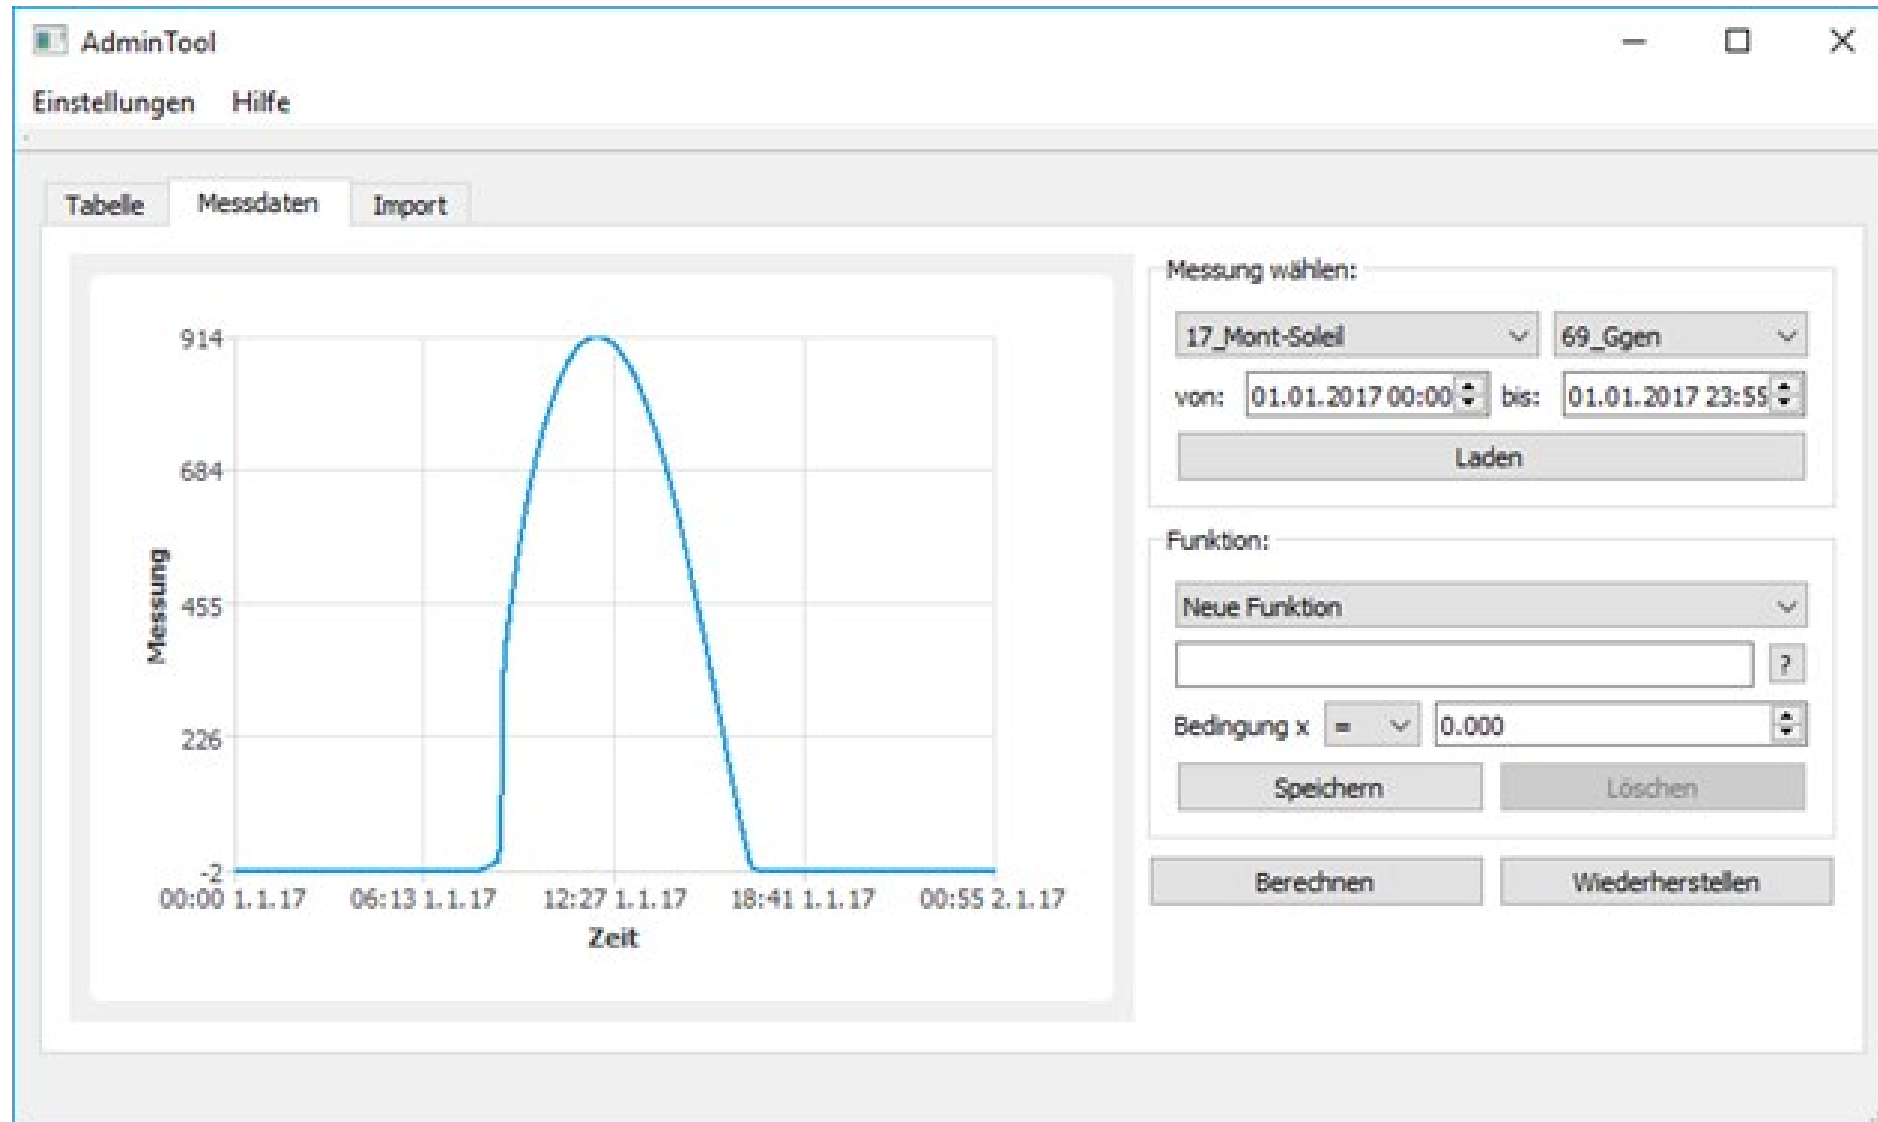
AdminTool

Einstellungen Hilfe

Tabelle Messdaten Import

914
684
455
226
-2

Messung

00:00 1.1.17 06:13 1.1.17 12:27 1.1.17 18:41 1.1.17 00:55 2.1.17

Zeit

Messung wählen:

17_Mont-Soleil

69_Ggen

von: 01.01.2017 00:00 bis: 01.01.2017 23:55

Laden

Funktion:

Neue Funktion

?

Bedingung x = 0.000

Speichern Löschen

Berechnen Wiederherstellen